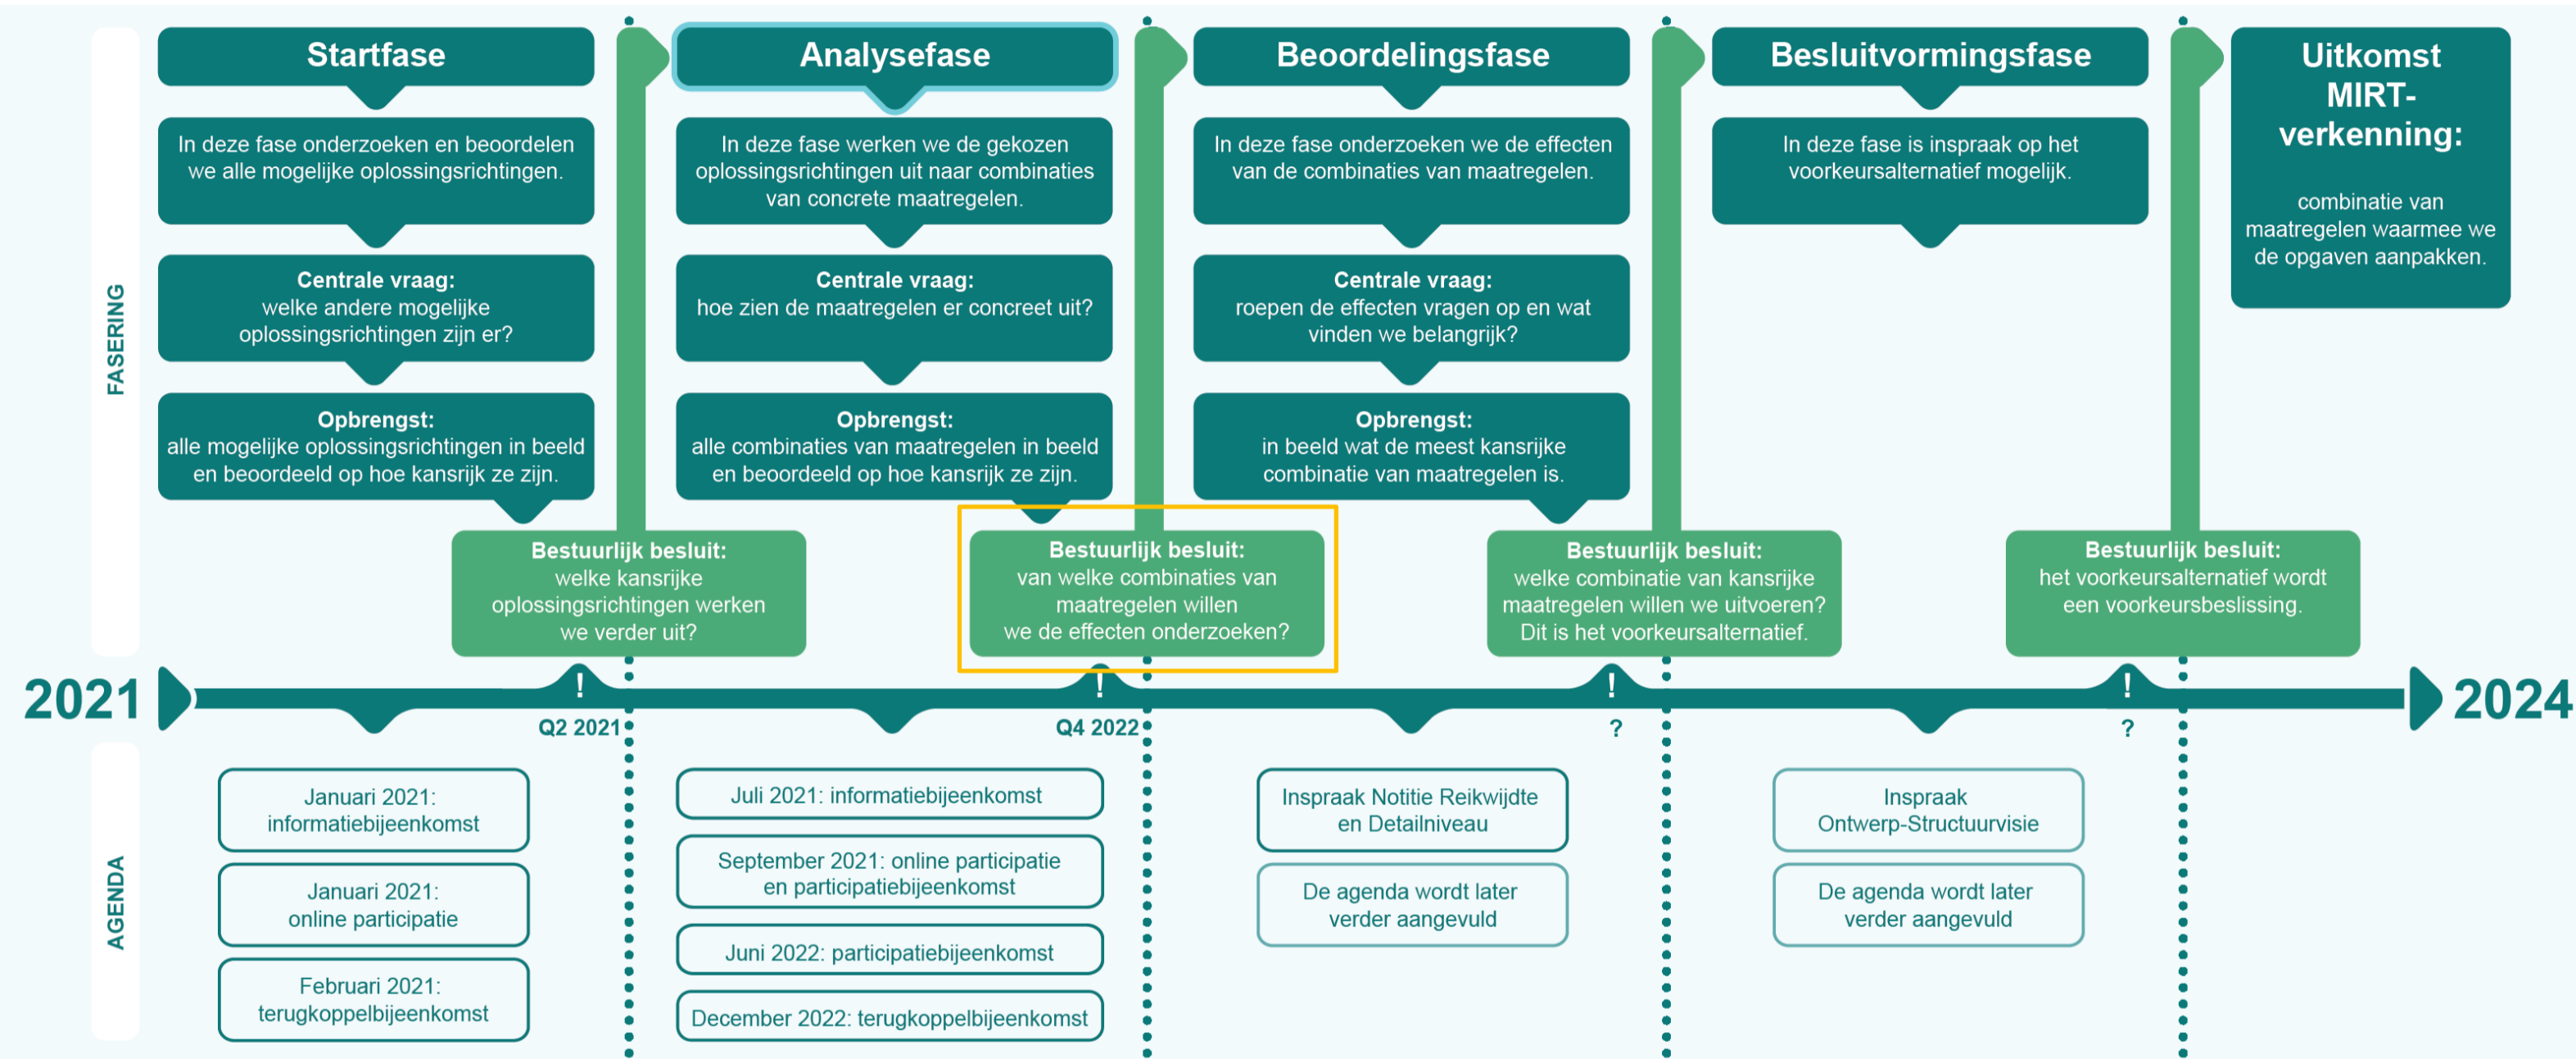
FASERING

Startfase

In deze fase onderzoeken en beoordelen we alle mogelijke oplossingsrichtingen.

Centrale vraag:
welke andere mogelijke oplossingsrichtingen zijn er?

Opbrengst:
alle mogelijke oplossingsrichtingen in beeld en beoordeeld op hoe kansrijk ze zijn.

Analysefase

In deze fase werken we de gekozen oplossingsrichtingen uit naar combinaties van concrete maatregelen.

Centrale vraag:
hoe zien de maatregelen er concreet uit?

Opbrengst:
alle combinaties van maatregelen in beeld en beoordeeld op hoe kansrijk ze zijn.

Beoordelingsfase

In deze fase onderzoeken we de effecten van de combinaties van maatregelen.

Centrale vraag:
roepen de effecten vragen op en wat vinden we belangrijk?

Opbrengst:
in beeld wat de meest kansrijke combinatie van maatregelen is.

Besluitvormingsfase

In deze fase is inspraak op het voorkeursalternatief mogelijk.

Uitkomst MIRT-verkenning:

combinatie van maatregelen waarmee we de opgaven aanpakken.

Bestuurlijk besluit:
welke kansrijke oplossingsrichtingen werken we verder uit?

Bestuurlijk besluit:
van welke combinaties van maatregelen willen we de effecten onderzoeken?

Bestuurlijk besluit:
welke combinatie van kansrijke maatregelen willen we uitvoeren? Dit is het voorkeursalternatief.

Bestuurlijk besluit:
het voorkeursalternatief wordt een voorkeursbeslissing.

2021 ! Q2 2021 ! Q4 2022 ! ? ! ? 2024

AGENDA

Januari 2021:
informatiebijeenkomst

Januari 2021:
online participatie

Februari 2021:
terugkoppelbijeenkomst

Juli 2021: informatiebijeenkomst

September 2021: online participatie en participatiebijeenkomst

Juni 2022: participatiebijeenkomst

December 2022: terugkoppelbijeenkomst

Inspraak Notitie Reikwijdte en Detailniveau

De agenda wordt later verder aangevuld

Inspraak Ontwerp-Structuurvisie

De agenda wordt later verder aangevuld